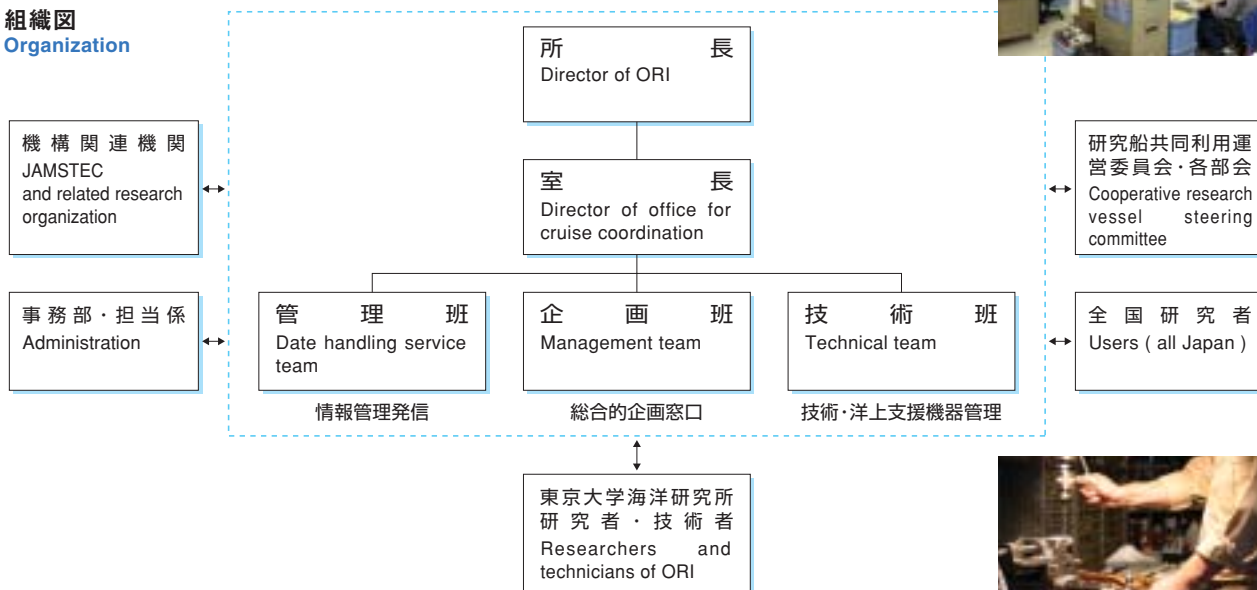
組織図
Organization

所長
Director of ORI

機構関連機関
JAMSTEC and related research organization

室長
Director of office for cruise coordination

研究船共同利用運営委員会・各部会
Cooperative research vessel steering committee

事務部・担当係
Administration

管理班
Date handling service team

企画班
Management team

技術班
Technical team

全国研究者
Users ( all Japan )

情報管理発信

総合的企画窓口

技術・洋上支援機器管理

東京大学海洋研究所
研究者・技術者
Researchers and technicians of ORI